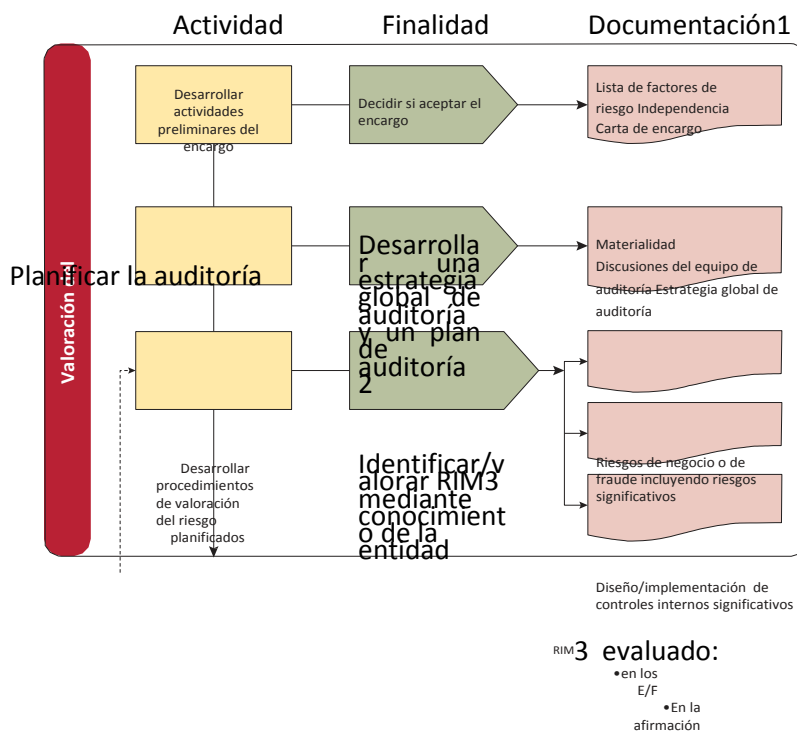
Actividad

Finalidad

Documentación1

Valoración del

Desarrollar actividades preliminares del encargo

Decidir si aceptar el encargo

Lista de factores de riesgo Independencia Carta de encargo

Planificar la auditoría

Desarrollar una estrategia global de auditoría y un plan de auditoría 2

Materialidad Discusiones del equipo de auditoría Estrategia global de auditoría

Desarrollar procedimientos de valoración del riesgo planificados

Identificar/valorar RIM3 mediante conocimiento de la entidad

Riesgos de negocio o de fraude incluyendo riesgos significativos

Diseño/implementación de controles internos significativos

RIM3 evaluado:
•en los E/F
•En la afirmación